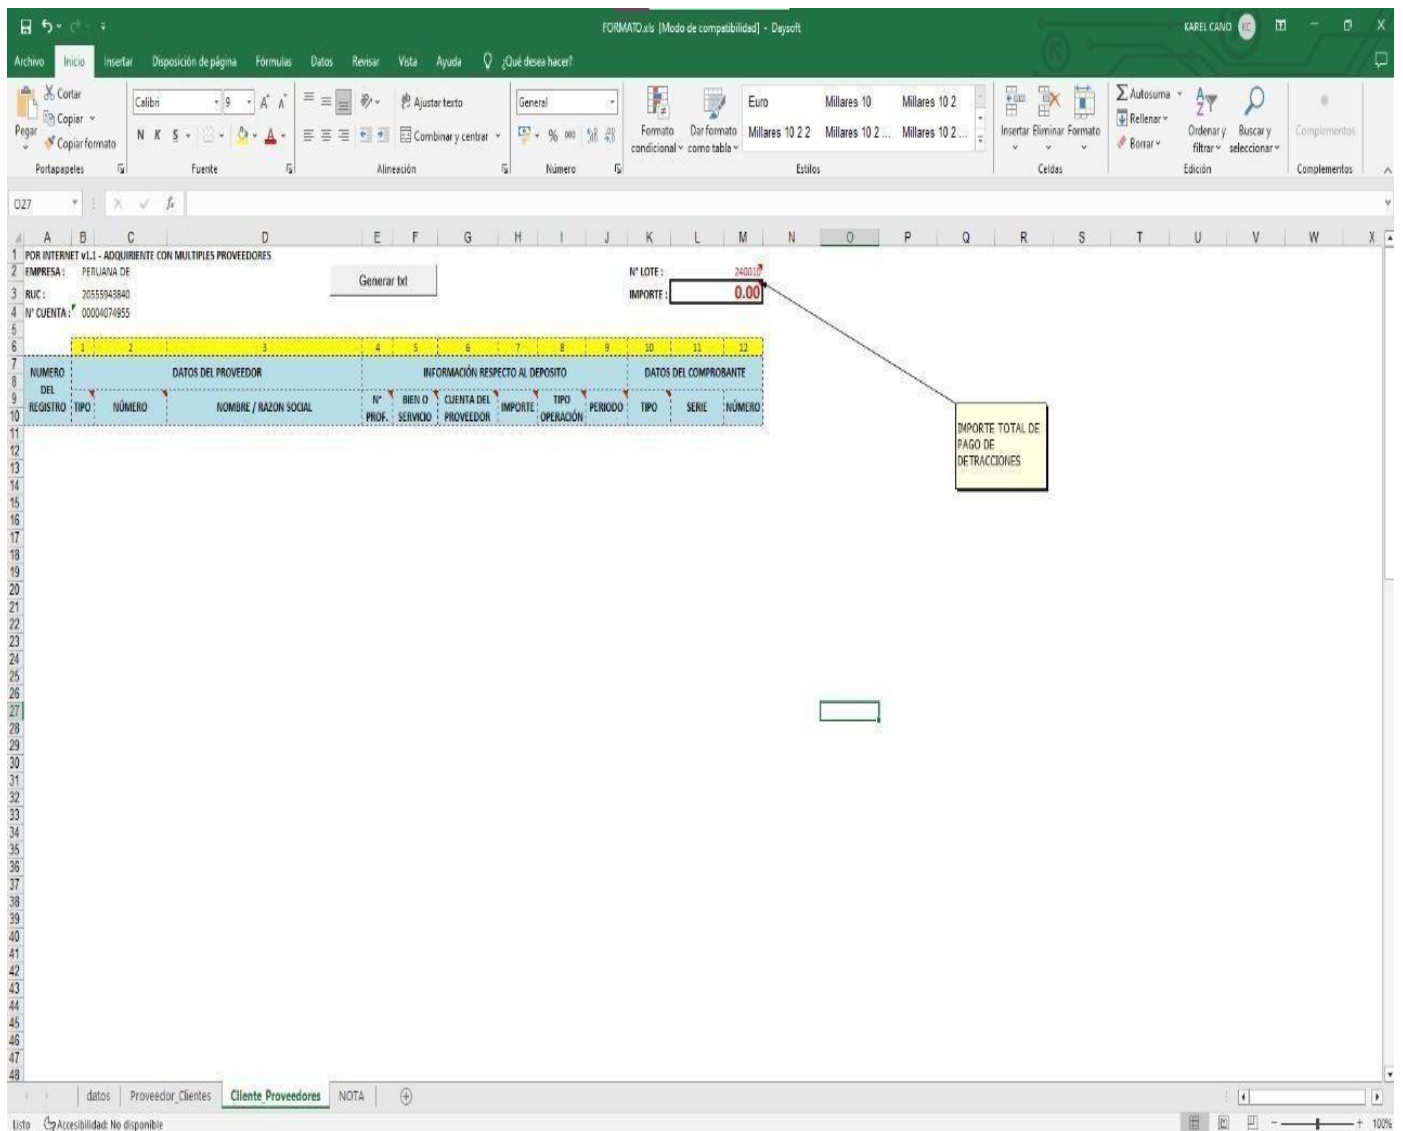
FORMATO.xls [Modo de compatibilidad] - Daysoft

KAREL CANO

Archivo Inicio Insertar Disposición de página Fórmulas Datos Revisar Vista Ayuda ¿Qué desea hacer?

Cortar
Copiar
Pegar
Copiar formato
Portapapeles

Calibri 9
N K S
Fuente

Ajustar texto
Combinar y centrar
Alineación

General
% 000
Número

Formato condicional
Dar formato como tabla
Euro
Millares 10
Millares 10 2
Millares 10 2 2
Millares 10 2 ...
Millares 10 2 ...
Estilos

Insertar Eliminar Formato
Celdas

Autosuma
Rellenar
Borrar
Ordenar y filtrar
Buscar y seleccionar
Edición

Complementos
Complementos

O27

| | A | B | C | D | E | F | G | H | I | J | K | L | M |
|---|---|---|---|---|---|---|---|---|---|---|---|---|---|
| 1 | POR INTERNET v1.1 - ADQUIRIENTE CON MULTIPLES PROVEEDORES | | | | | | | | | | | | |
| 2 | EMPRESA : | | PERUANA DE | | | | | | | | N° LOTE : | | 240010 |
| 3 | RUC : | | 20555943840 | | | | | | | | IMPORTE : | | 0.00 |
| 4 | N° CUENTA : | | 00004074955 | | | | | | | | | | |
| 6 | | 1 | 2 | 3 | 4 | 5 | 6 | 7 | 8 | 9 | 10 | 11 | 12 |
| 7 | NUMERO DEL REGISTRO | DATOS DEL PROVEEDOR | | | INFORMACIÓN RESPECTO AL DEPOSITO | | | | | | DATOS DEL COMPROBANTE | | |
| 9 | | TIPO | NÚMERO | NOMBRE / RAZON SOCIAL | N° PROF. | BIEN O SERVICIO | CUENTA DEL PROVEEDOR | IMPORTE | TIPO OPERACIÓN | PERIODO | TIPO | SERIE | NÚMERO |

Generar txt

IMPORTE TOTAL DE PAGO DE DETRACCIONES

datos | Proveedor_Clientes | Cliente_Proveedores | NOTA

Listo Accesibilidad: No disponible 100%